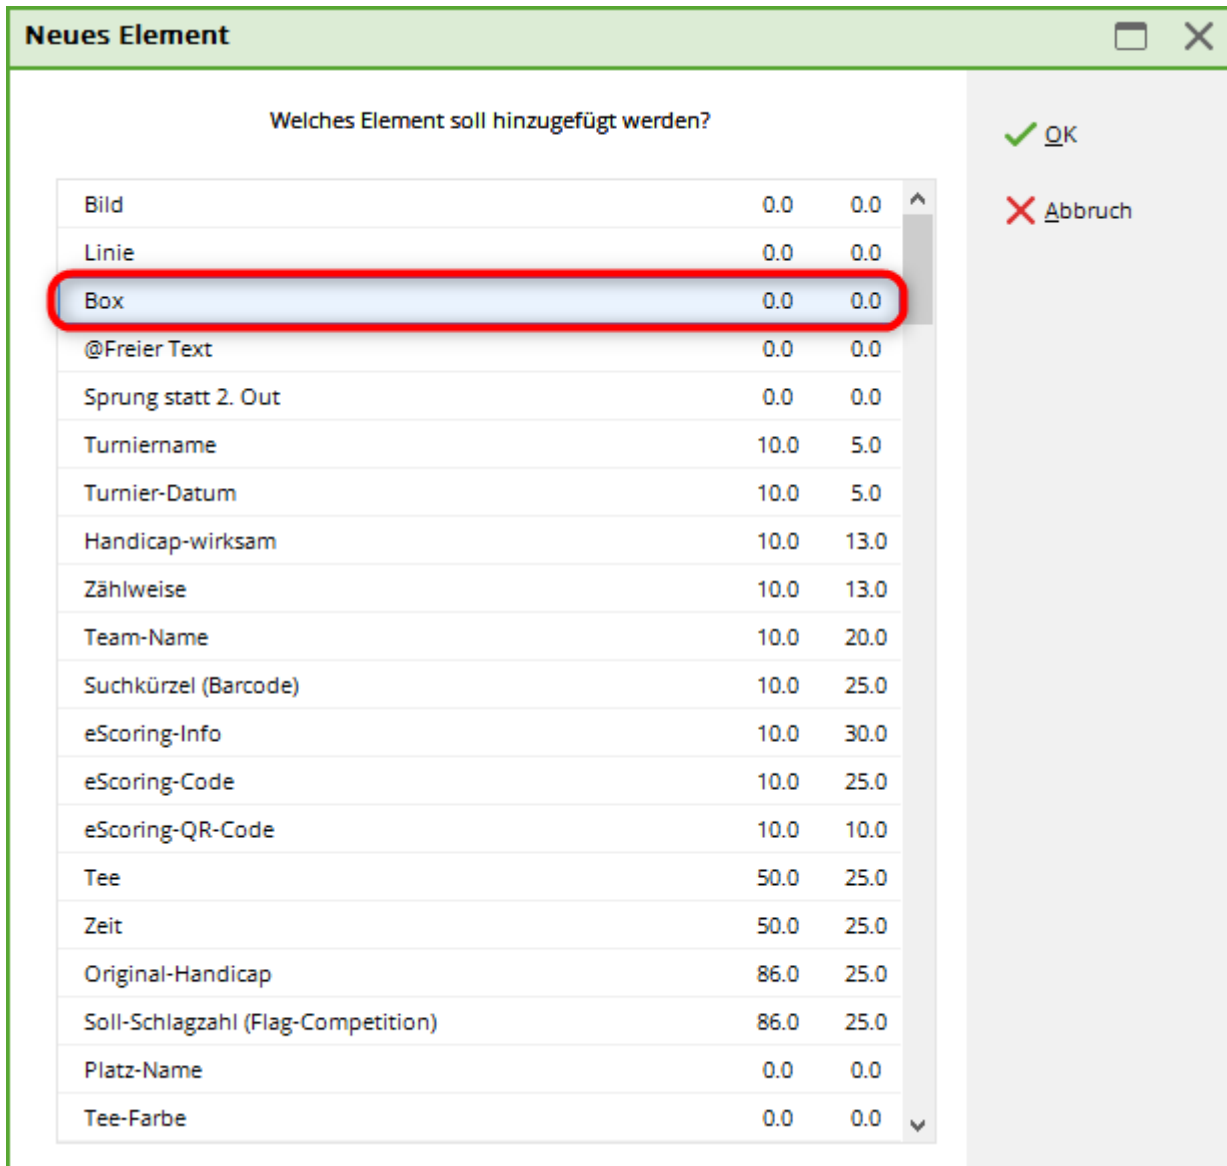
Neues Element

Welches Element soll hinzugefügt werden?

| | | |
|---|---|---|
| Bild | 0.0 | 0.0 |
| Linie | 0.0 | 0.0 |
| Box | 0.0 | 0.0 |
| @Freier Text | 0.0 | 0.0 |
| Sprung statt 2. Out | 0.0 | 0.0 |
| Turniername | 10.0 | 5.0 |
| Turnier-Datum | 10.0 | 5.0 |
| Handicap-wirksam | 10.0 | 13.0 |
| Zählweise | 10.0 | 13.0 |
| Team-Name | 10.0 | 20.0 |
| Suchkürzel (Barcode) | 10.0 | 25.0 |
| eScoring-Info | 10.0 | 30.0 |
| eScoring-Code | 10.0 | 25.0 |
| eScoring-QR-Code | 10.0 | 10.0 |
| Tee | 50.0 | 25.0 |
| Zeit | 50.0 | 25.0 |
| Original-Handicap | 86.0 | 25.0 |
| Soll-Schlagzahl (Flag-Competition) | 86.0 | 25.0 |
| Platz-Name | 0.0 | 0.0 |
| Tee-Farbe | 0.0 | 0.0 |

OK

Abbruch